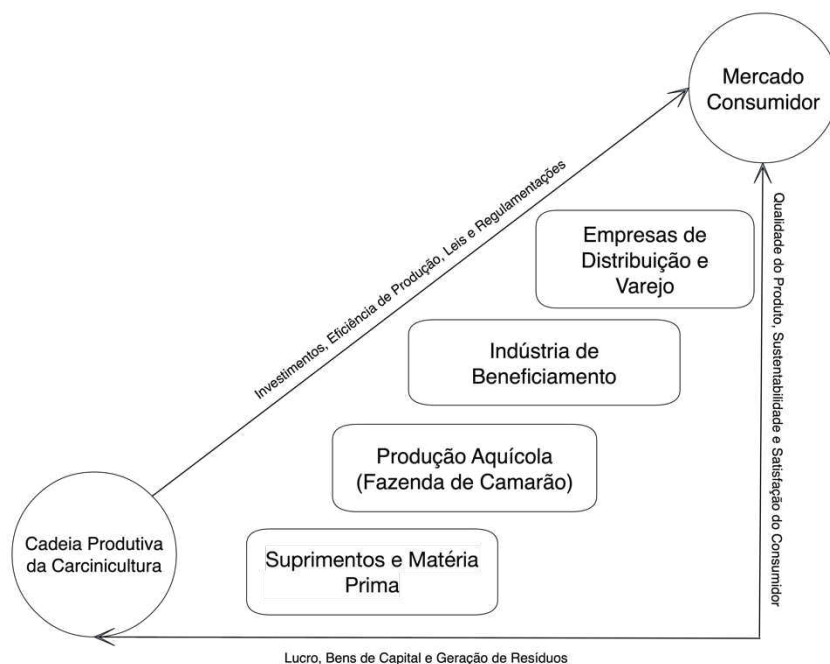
Mercado Consumidor

Investimentos, Eficiência de Produção, Leis e Regulamentações

Qualidade do Produto, Sustentabilidade e Satisfação do Consumidor

Empresas de Distribuição e Varejo

Indústria de Beneficiamento

Produção Aquícola (Fazenda de Camarão)

Suprimentos e Matéria Prima

Cadeia Produtiva da Carcinicultura

Lucro, Bens de Capital e Geração de Resíduos